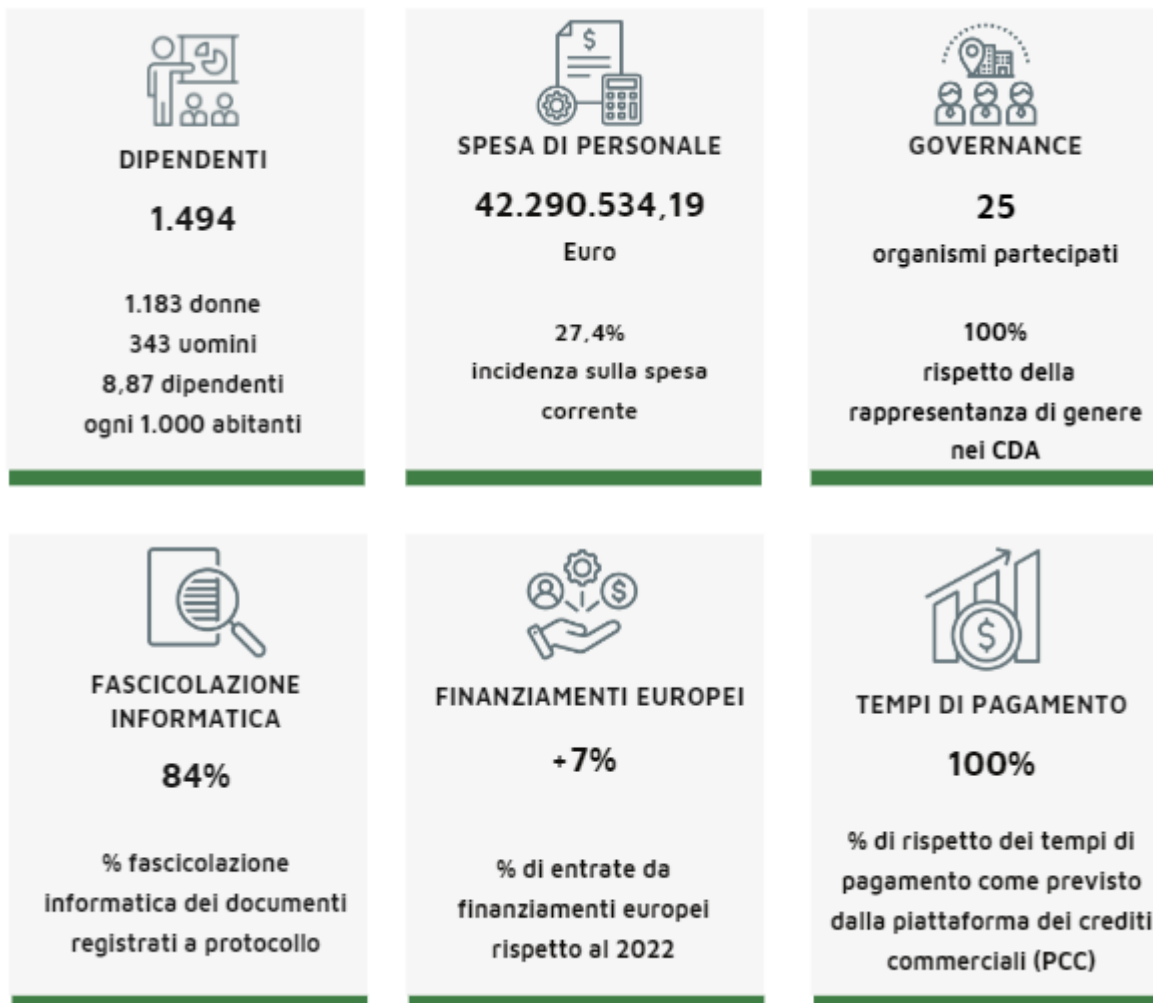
DIPENDENTI

1.494

1.183 donne
343 uomini
8,87 dipendenti
ogni 1.000 abitanti

$

SPESA DI PERSONALE

42.290.534,19

Euro

27,4%
incidenza sulla spesa corrente

GOVERNANCE

25

organismi partecipati

100%
rispetto della rappresentanza di genere nei CDA

FASCICOLAZIONE INFORMATICA

84%

% fascicolazione informatica dei documenti registrati a protocollo

FINANZIAMENTI EUROPEI

+7%

% di entrate da finanziamenti europei rispetto al 2022

TEMPI DI PAGAMENTO

100%

% di rispetto dei tempi di pagamento come previsto dalla piattaforma dei crediti commerciali (PCC)